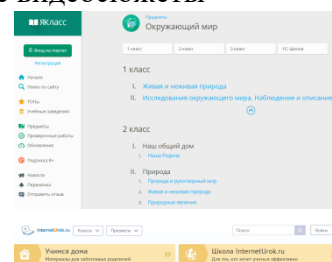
о видеосюжеты

ЯКласс

Войти на портал

Регистрация

Начало

Поиск по сайту

ТОПы

Учебные заведения

Предметы

Проверочные работы

Обновления

Подписка Я+

Новости

Подписка

Отправить отзыв

Предметы

Окружающий мир

1 класс

2 класс

3 класс

4 класс

1 класс

I. Живая и неживая природа

II. Исследования окружающего мира. Наблюдения и описания

2 класс

I. Наш общий дом

1. Наша Родина

II. Природа

1. Природа и рукотворный мир

2. Живая и неживая природа

3. Природные явления

InternetUrok.ru

Классы

Предметы

Поиск

Войти

Учимся дома

Материалы для заботливых родителей

Школа InternetUrok.ru

Для тех, кто хочет учиться эффективно